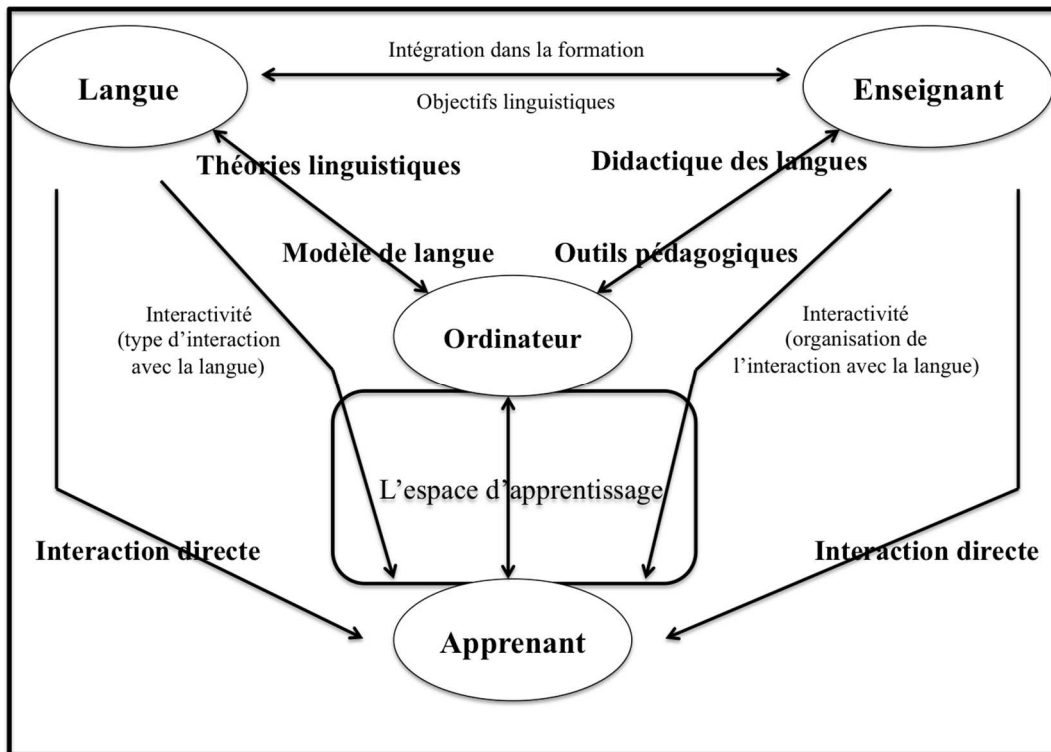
Langue

Intégration dans la formation

Objectifs linguistiques

Enseignant

Théories linguistiques

Didactique des langues

Modèle de langue

Outils pédagogiques

Interactivité (type d'interaction avec la langue)

Ordinateur

Interactivité (organisation de l'interaction avec la langue)

L'espace d'apprentissage

Interaction directe

Interaction directe

Apprenant